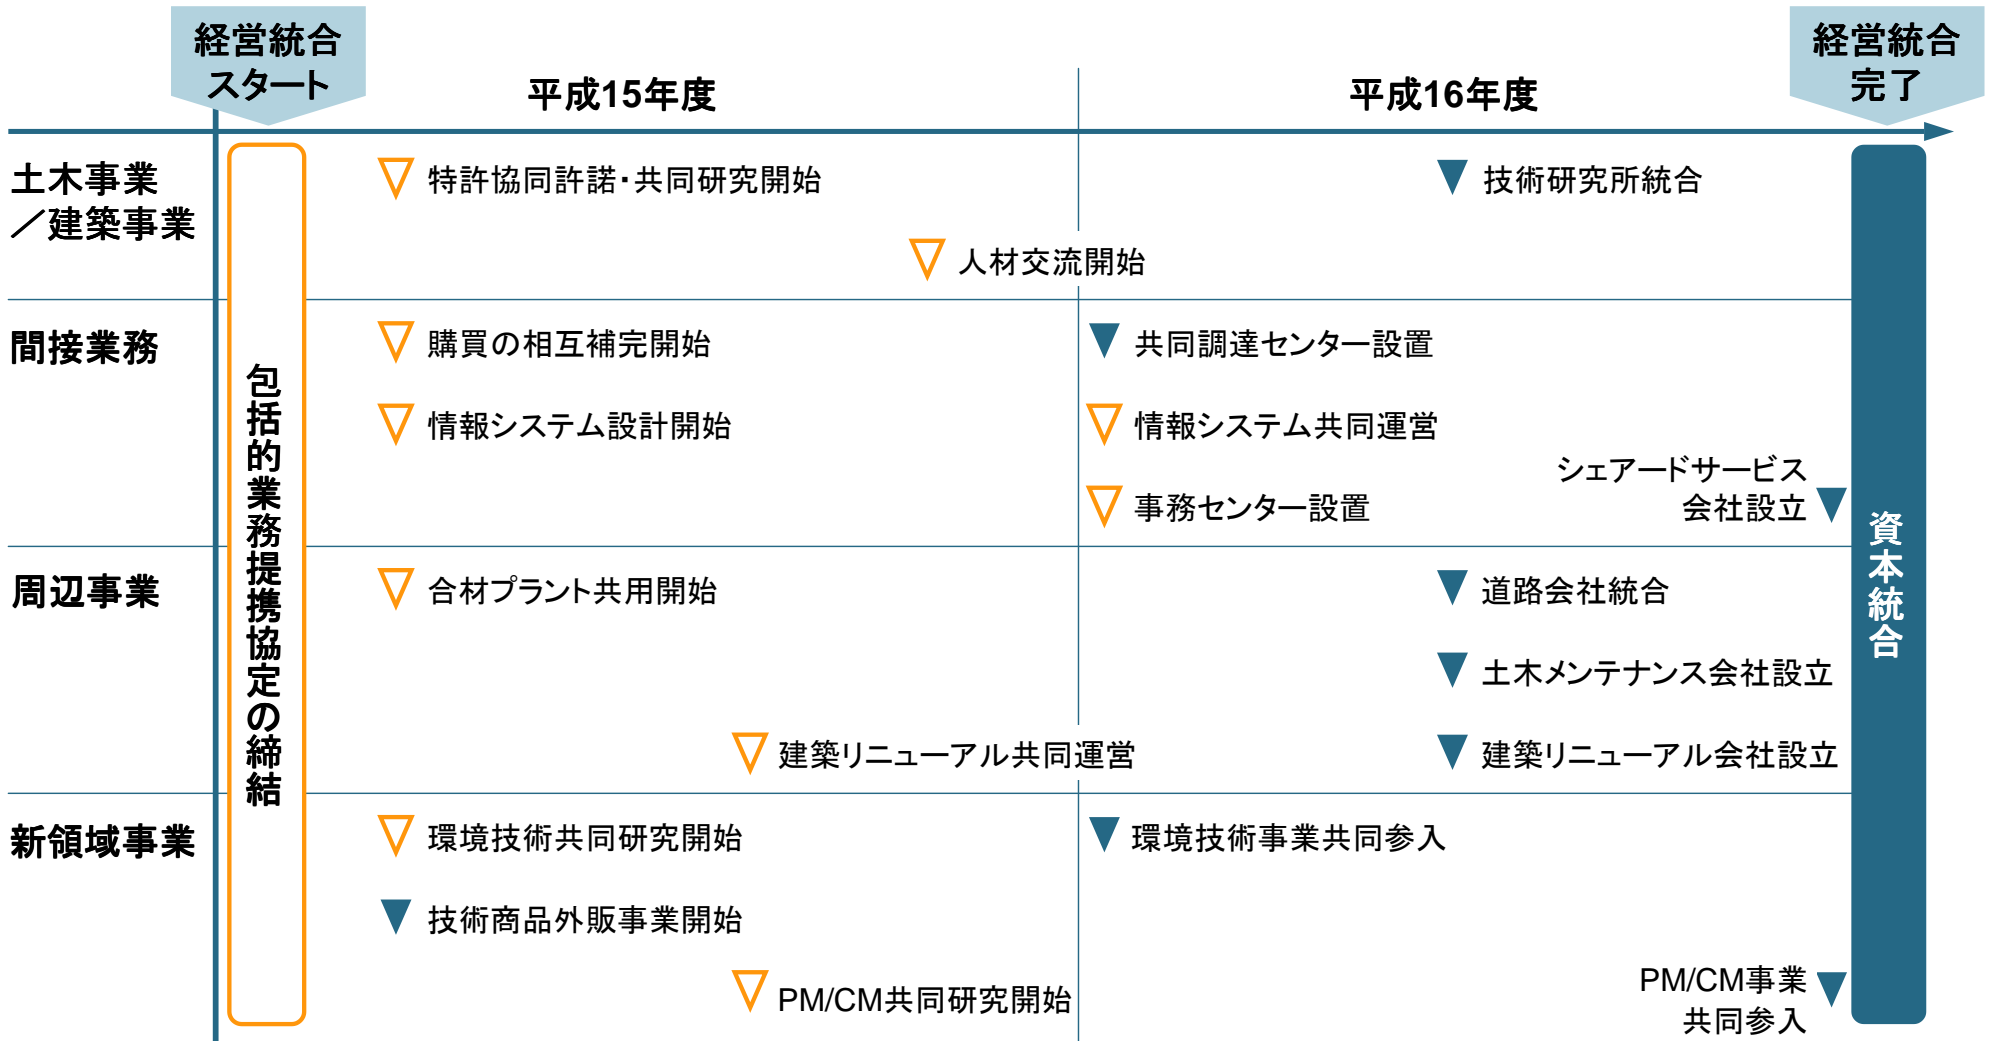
経営統合スタート

平成15年度

平成16年度

経営統合完了

土木事業／建築事業

特許協同許諾･共同研究開始

技術研究所統合

人材交流開始

間接業務

購買の相互補完開始

共同調達センター設置

情報システム設計開始

情報システム共同運営

シェアードサービス会社設立

事務センター設置

周辺事業

合材プラント共用開始

道路会社統合

土木メンテナンス会社設立

建築リニューアル共同運営

建築リニューアル会社設立

新領域事業

環境技術共同研究開始

環境技術事業共同参入

技術商品外販事業開始

PM/CM共同研究開始

PM/CM事業共同参入

包括的業務提携協定の締結

資本統合